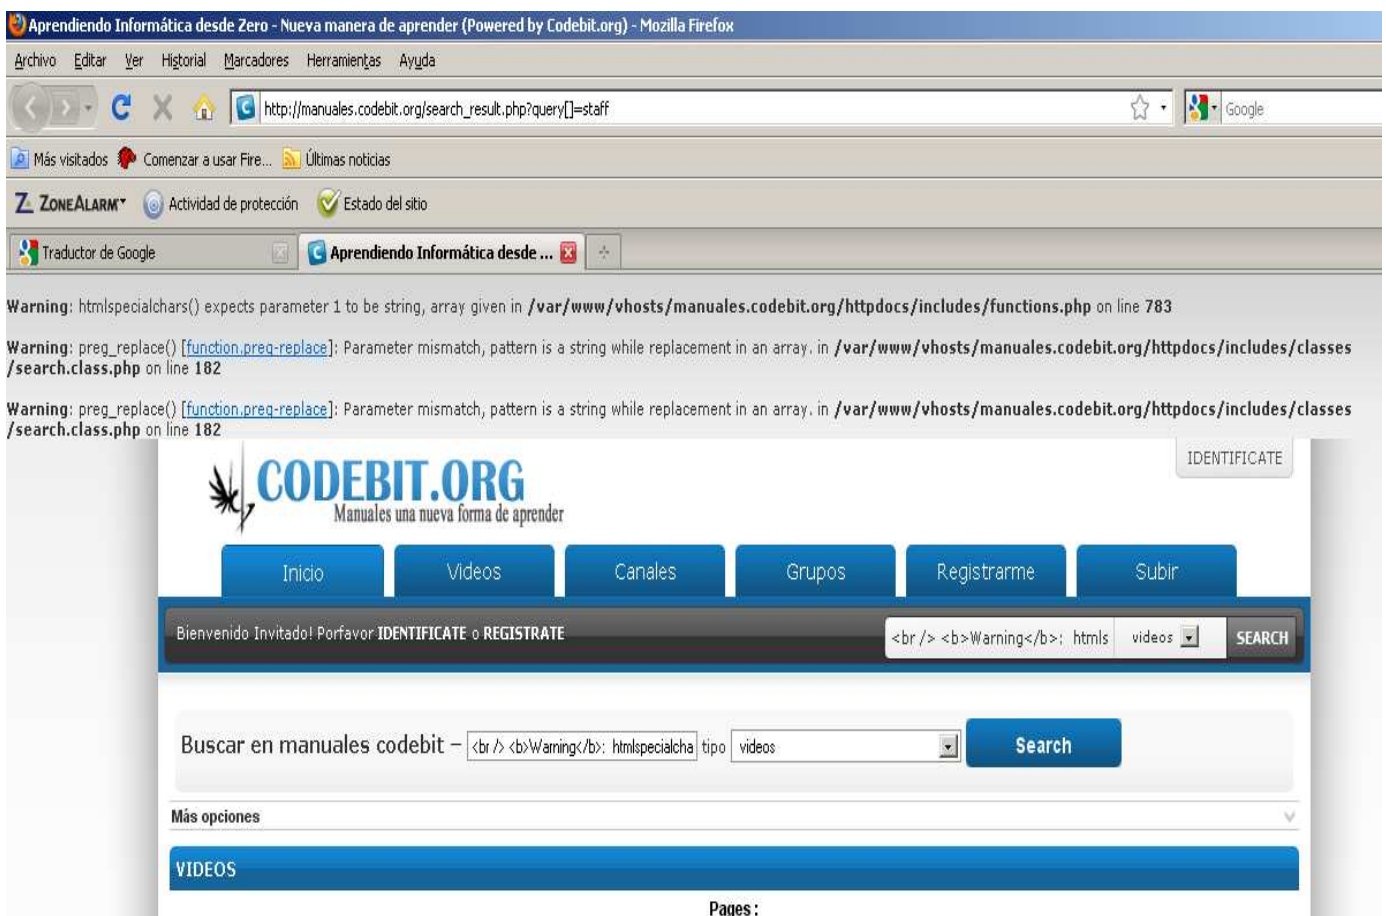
Aprendiendo Informática desde Zero - Nueva manera de aprender (Powered by Codebit.org) - Mozilla Firefox

Archivo Editar Ver Historial Marcadores Herramientas Ayuda

http://manuales.codebit.org/search_result.php?query[]=staff

Google

Más visitados Comenzar a usar Fire... Últimas noticias

ZONEALARM Actividad de protección Estado del sitio

Traductor de Google

Aprendiendo Informática desde ...

Warning: htmlspecialchars() expects parameter 1 to be string, array given in /var/www/vhosts/manuales.codebit.org/httpdocs/includes/functions.php on line 783

Warning: preg_replace() [function.preg-replace]: Parameter mismatch, pattern is a string while replacement in an array. in /var/www/vhosts/manuales.codebit.org/httpdocs/includes/classes/search.class.php on line 182

Warning: preg_replace() [function.preg-replace]: Parameter mismatch, pattern is a string while replacement in an array. in /var/www/vhosts/manuales.codebit.org/httpdocs/includes/classes/search.class.php on line 182

IDENTIFICATE

CODEBIT.ORG
Manuales una nueva forma de aprender

Inicio Videos Canales Grupos Registrarme Subir

Bienvenido Invitado! Porfavor IDENTIFICATE o REGISTRATE

<br /> <b>Warning</b>: htmls videos SEARCH

Buscar en manuales codebit – <br /> <b>Warning</b>: htmlspecialcha tipo videos Search

Más opciones

VIDEOS

Pages :